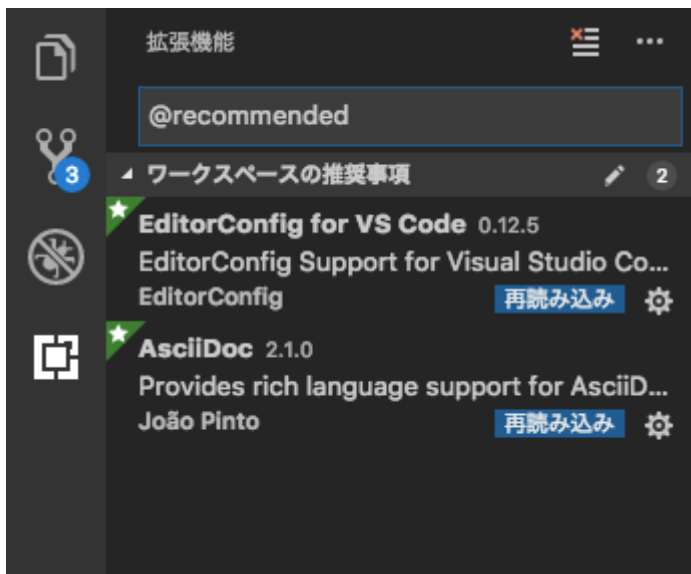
拡張機能

@recommended

3

ワークスペースの推奨事項 2

EditorConfig for VS Code 0.12.5
EditorConfig Support for Visual Studio Co...
EditorConfig 再読み込み

AsciiDoc 2.1.0
Provides rich language support for AsciiD...
João Pinto 再読み込み